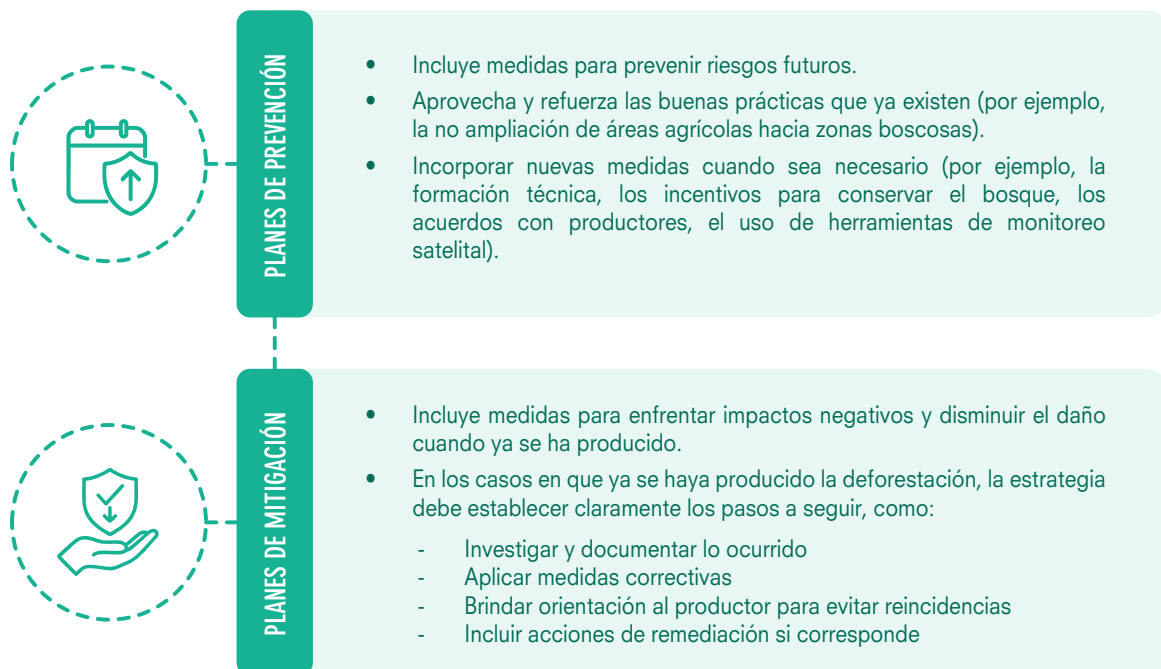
PLANES DE PREVENCIÓN

- Incluye medidas para prevenir riesgos futuros.
- Aprovecha y refuerza las buenas prácticas que ya existen (por ejemplo, la no ampliación de áreas agrícolas hacia zonas boscosas).
- Incorporar nuevas medidas cuando sea necesario (por ejemplo, la formación técnica, los incentivos para conservar el bosque, los acuerdos con productores, el uso de herramientas de monitoreo satelital).

PLANES DE MITIGACIÓN

- Incluye medidas para enfrentar impactos negativos y disminuir el daño cuando ya se ha producido.
- En los casos en que ya se haya producido la deforestación, la estrategia debe establecer claramente los pasos a seguir, como:
  - Investigar y documentar lo ocurrido
  - Aplicar medidas correctivas
  - Brindar orientación al productor para evitar reincidencias
  - Incluir acciones de remediación si corresponde